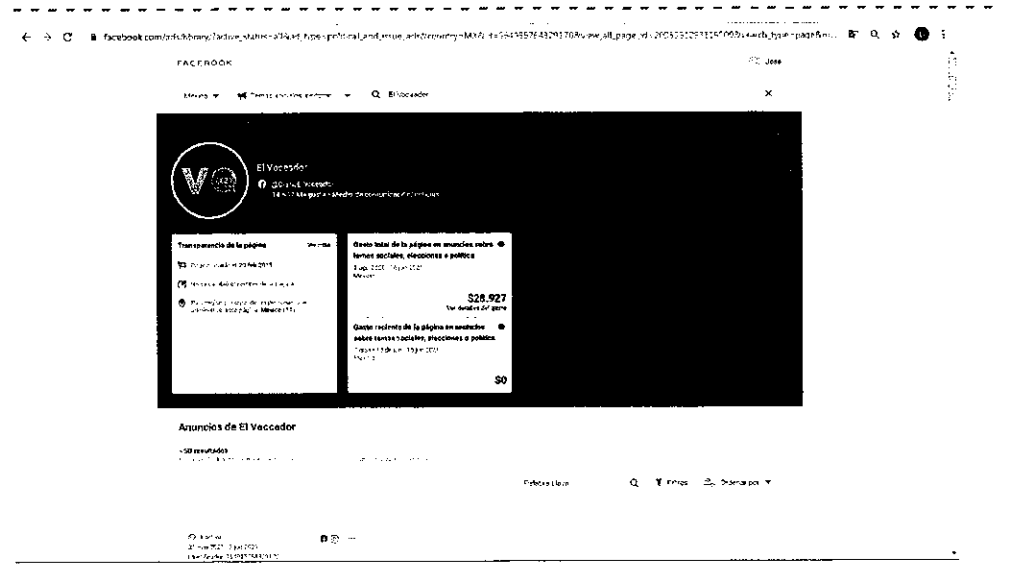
facebook.com/ads/library/?active_status=all&ad_type=political_and_issue_ads&country=MX&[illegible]

FACEBOOK

Jose

México ▼ Temas sociales, elecciones ▼ El Vaccador ×

El Vaccador

@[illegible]

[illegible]

Transparencia de la página Ver más

Página creada el 29 feb 2019

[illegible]

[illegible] México (1)

Gasto total de la página en anuncios sobre temas sociales, elecciones o política

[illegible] 2020 - 15 jun 2021
México

$28,927
Ver detalles del gasto

Gasto reciente de la página en anuncios sobre temas sociales, elecciones o política

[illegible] 15 jun 2021
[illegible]

$0

Anuncios de El Vaccador

+50 resultados

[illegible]

Palabra clave Filtros Ordenar por ▼

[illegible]
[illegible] 2021 - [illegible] jun 2021
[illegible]